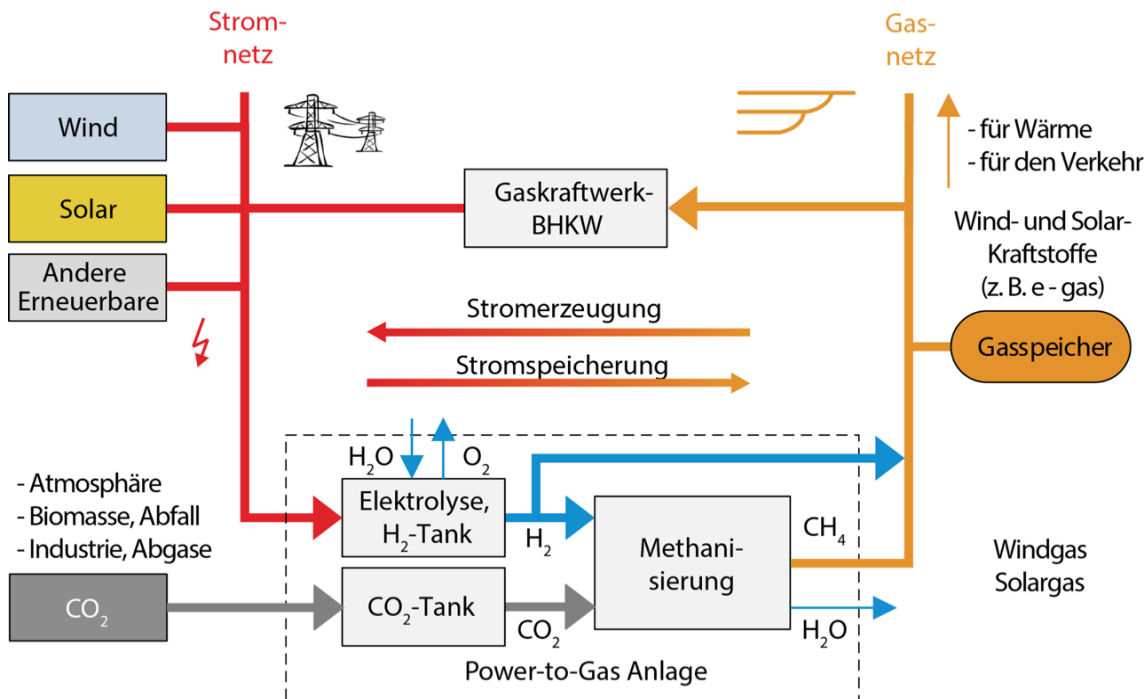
Stromnetz

Gasnetz

Wind

Solar

Andere Erneuerbare

- für Wärme
- für den Verkehr

Gaskraftwerk-BHKW

Wind- und Solar-Kraftstoffe (z. B. e - gas)

Stromerzeugung

Stromspeicherung

Gasspeicher

$H_2O$

$O_2$

- Atmosphäre
- Biomasse, Abfall
- Industrie, Abgase

Elektrolyse, $H_2$-Tank

$H_2$

Methanisierung

$CH_4$

Windgas
Solargas

$CO_2$

$CO_2$-Tank

$CO_2$

$H_2O$

Power-to-Gas Anlage